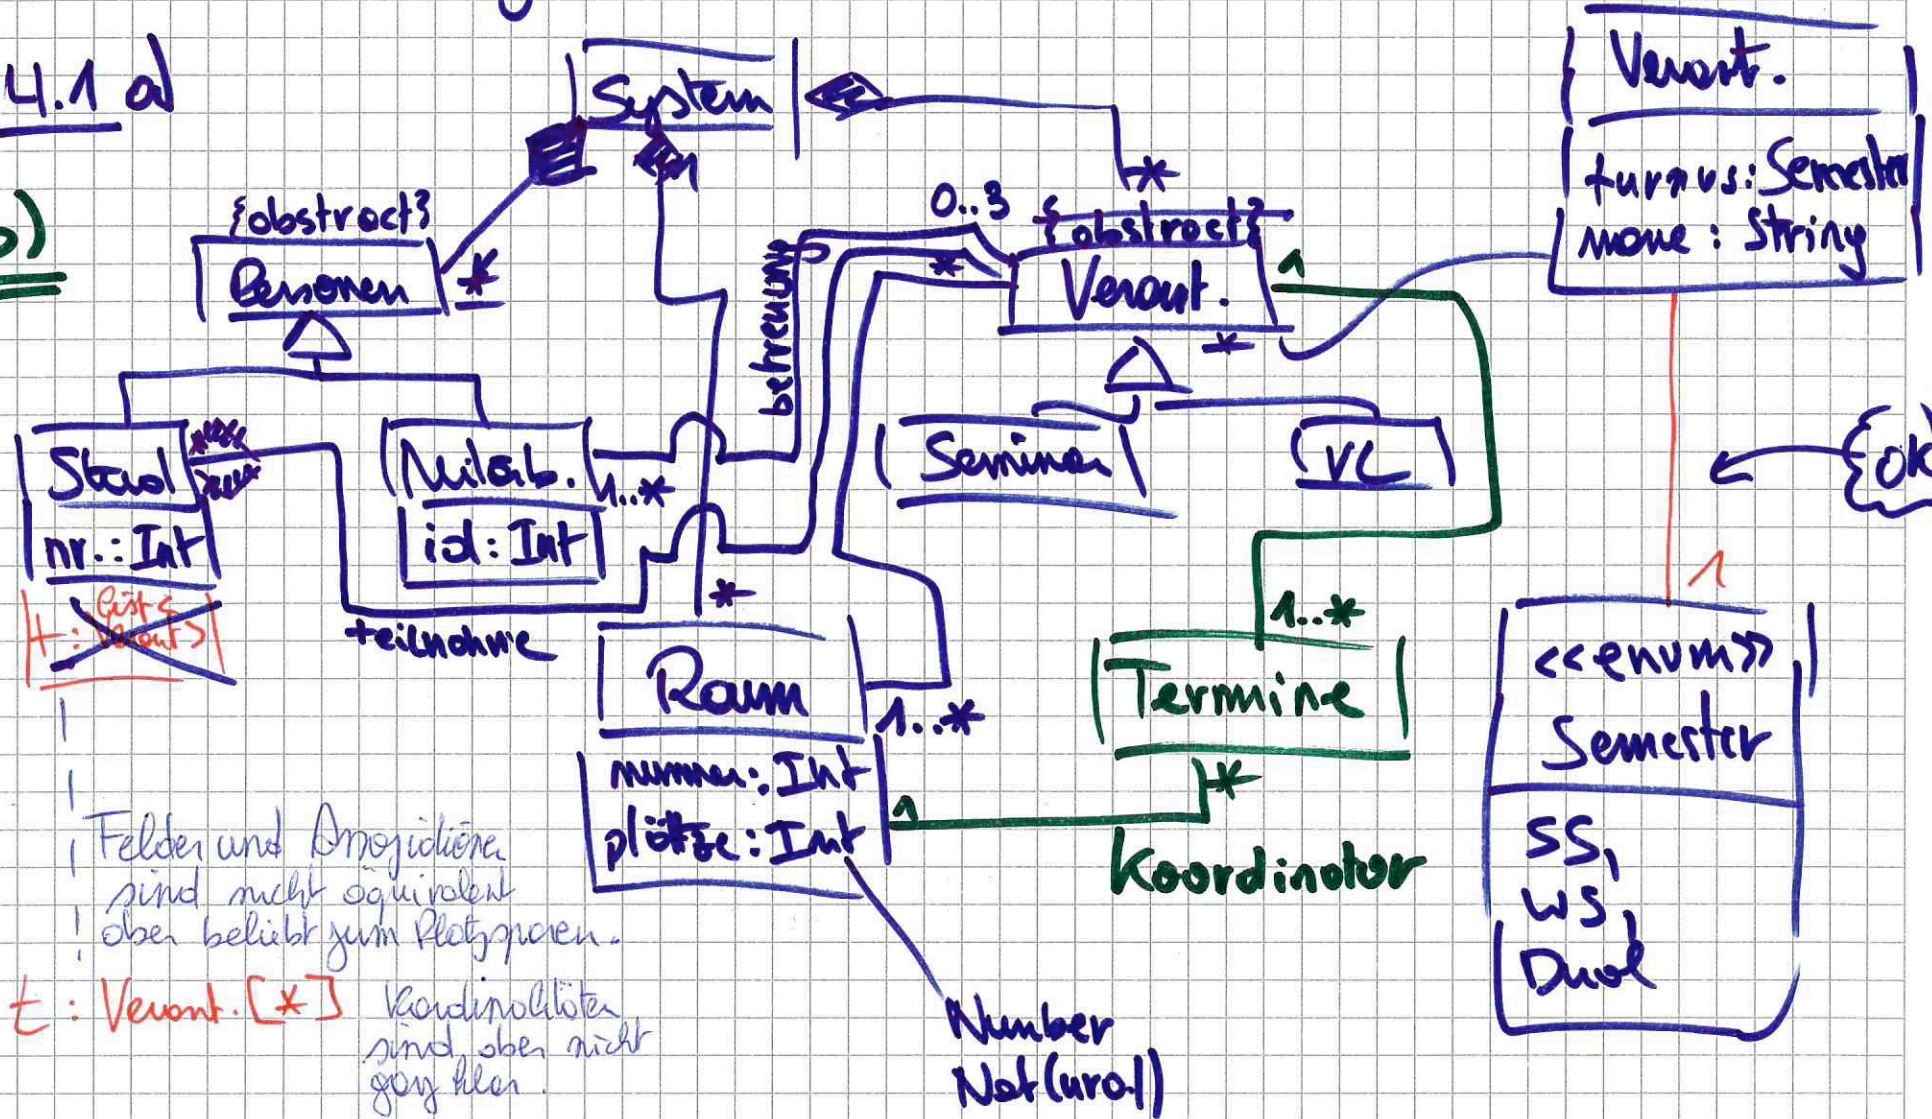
4.1 a)

b)

System

{abstract}
Personen

*

Stud.
nr.: Int
t: ~~List< Verant>~~

Mitarb.
id: Int

1..*

teilnahme

betreuung

0..3

*

{abstract}
Verant.

*

*

1

Seminar

VL

*
Raum
nummer: Int
plätze: Int

1..*

1

1..*
Termine

*

Koordinator

Number
Nat(ural)

Verant.
turnus: Semester
name: String

1

<<enum>>
Semester
SS,
WS,
Dual

{ok

Felder und Assoziationen sind nicht äquivalent aber beliebt zum Platzsparen.

t: Verant. [*]   Kardinalitäten sind aber nicht ganz klar.